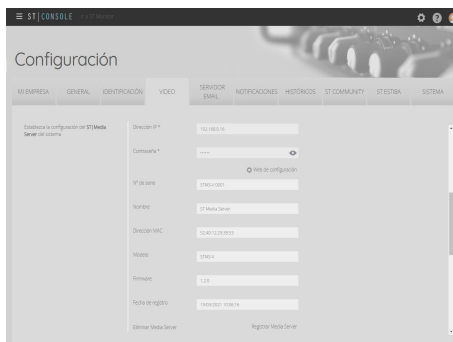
≡ ST | CONSOLE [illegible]

Configuración

MI EMPRESA GENERAL IDENTIFICACIÓN VIDEO SERVIDOR EMAIL NOTIFICACIONES HISTÓRICOS ST COMMUNITY ST ESTIBA SISTEMA

Establezca la configuración de ST | Media Server del sistema

Dirección IP * 192.168.0.15

Contraseña * ••••

Web de configuración

Nº de serie STMS-V-0001

Nombre ST Media Server

Dirección MAC 52:40:12:29:00:03

Modelo STMS-S

Firmware 1.2.0

Fecha de registro 19/05/2021 10:06:16

Eliminar Media Server Registrar Media Server